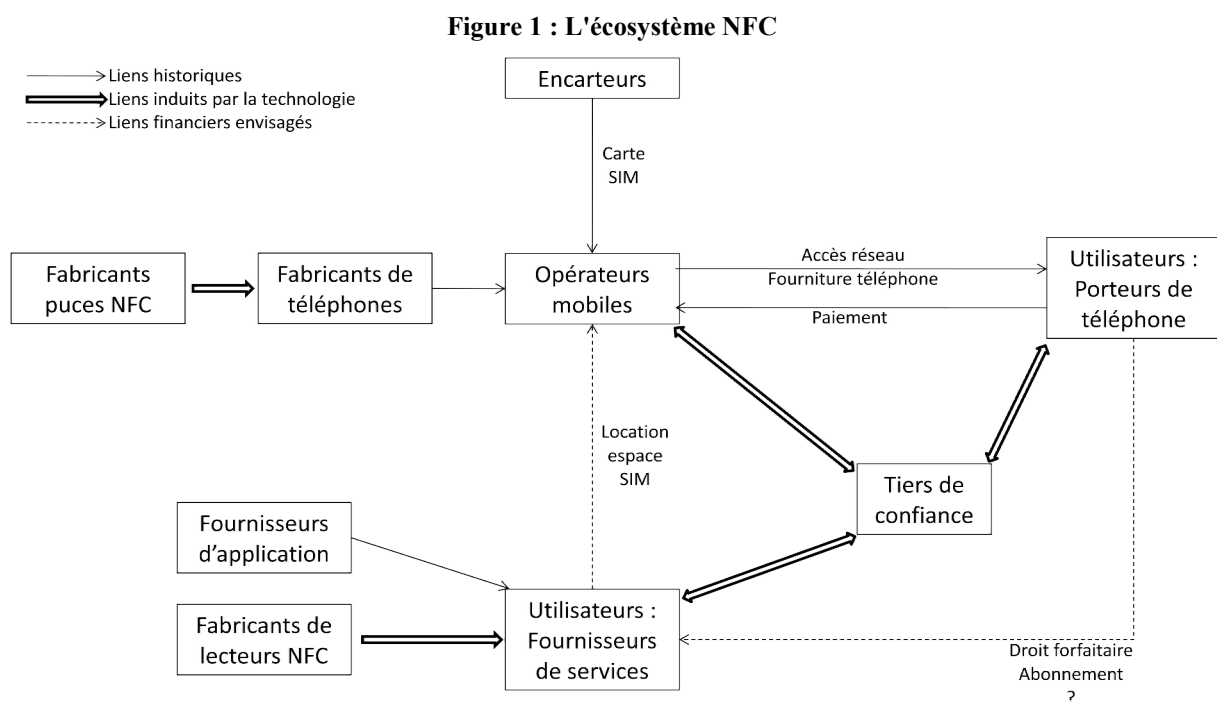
Figure 1 : L'écosystème NFC

Liens historiques
Liens induits par la technologie
Liens financiers envisagés

Encarteurs

Carte SIM

Fabricants puces NFC

Fabricants de téléphones

Opérateurs mobiles

Accès réseau
Fourniture téléphone

Paiement

Utilisateurs : Porteurs de téléphone

Location espace SIM

Tiers de confiance

Fournisseurs d'application

Fabricants de lecteurs NFC

Utilisateurs : Fournisseurs de services

Droit forfaitaire
Abonnement
?